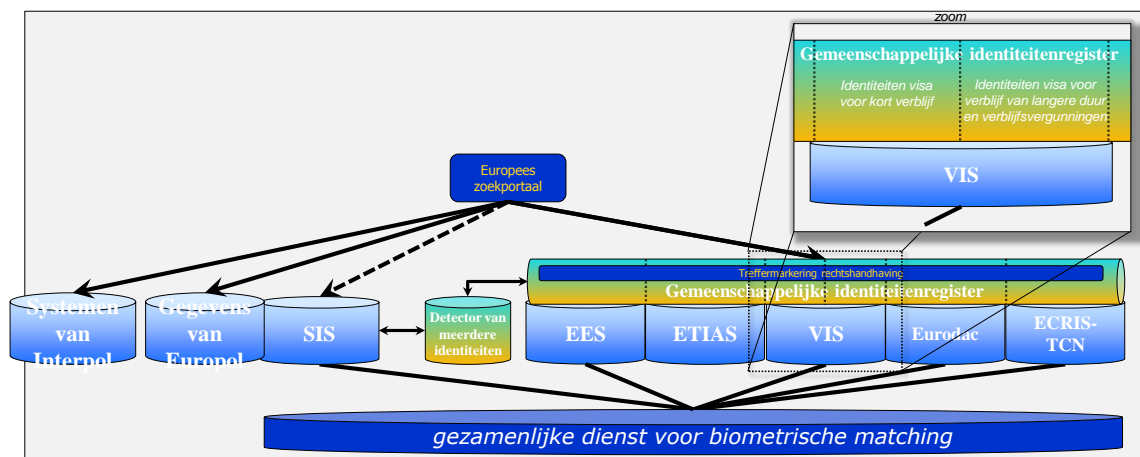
zoom

Gemeenschappelijke identiteitenregister

Identiteiten visa voor kort verblijf

Identiteiten visa voor verblijf van langere duur en verblijfsvergunningen

VIS

Europees zoekportaal

Treffermarkering rechtshandhaving

Gemeenschappelijke identiteitenregister

Systemen van Interpol

Gegevens van Europol

SIS

Detector van meerdere identiteiten

EES

ETIAS

VIS

Eurodac

ECRIS-TCN

gezamenlijke dienst voor biometrische matching